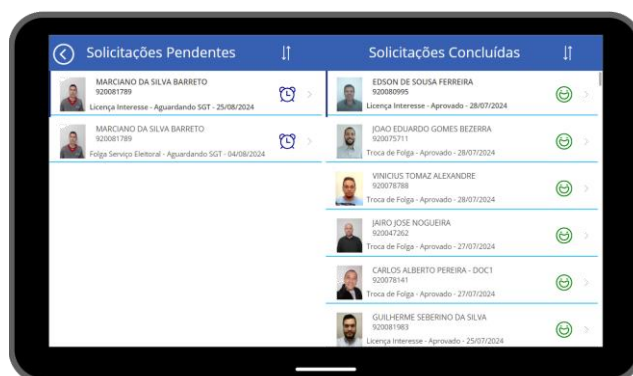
Solicitações Pendentes

MARCIANO DA SILVA BARRETO
920081789
Licença Interesse - Aguardando SGT - 25/08/2024

MARCIANO DA SILVA BARRETO
920081789
Folga Serviço Eleitoral - Aguardando SGT - 04/08/2024

Solicitações Concluídas

EDSON DE SOUSA FERREIRA
920080995
Licença Interesse - Aprovado - 28/07/2024

JOAO EDUARDO GOMES BEZERRA
920075711
Troca de Folga - Aprovado - 28/07/2024

VINICIUS TOMAZ ALEXANDRE
920078788
Troca de Folga - Aprovado - 28/07/2024

JAIRO JOSE NOGUEIRA
920047262
Troca de Folga - Aprovado - 27/07/2024

CARLOS ALBERTO PEREIRA - DOC1
920078141
Troca de Folga - Aprovado - 27/07/2024

GUILHERME SEBERINO DA SILVA
920081983
Licença Interesse - Aprovado - 25/07/2024